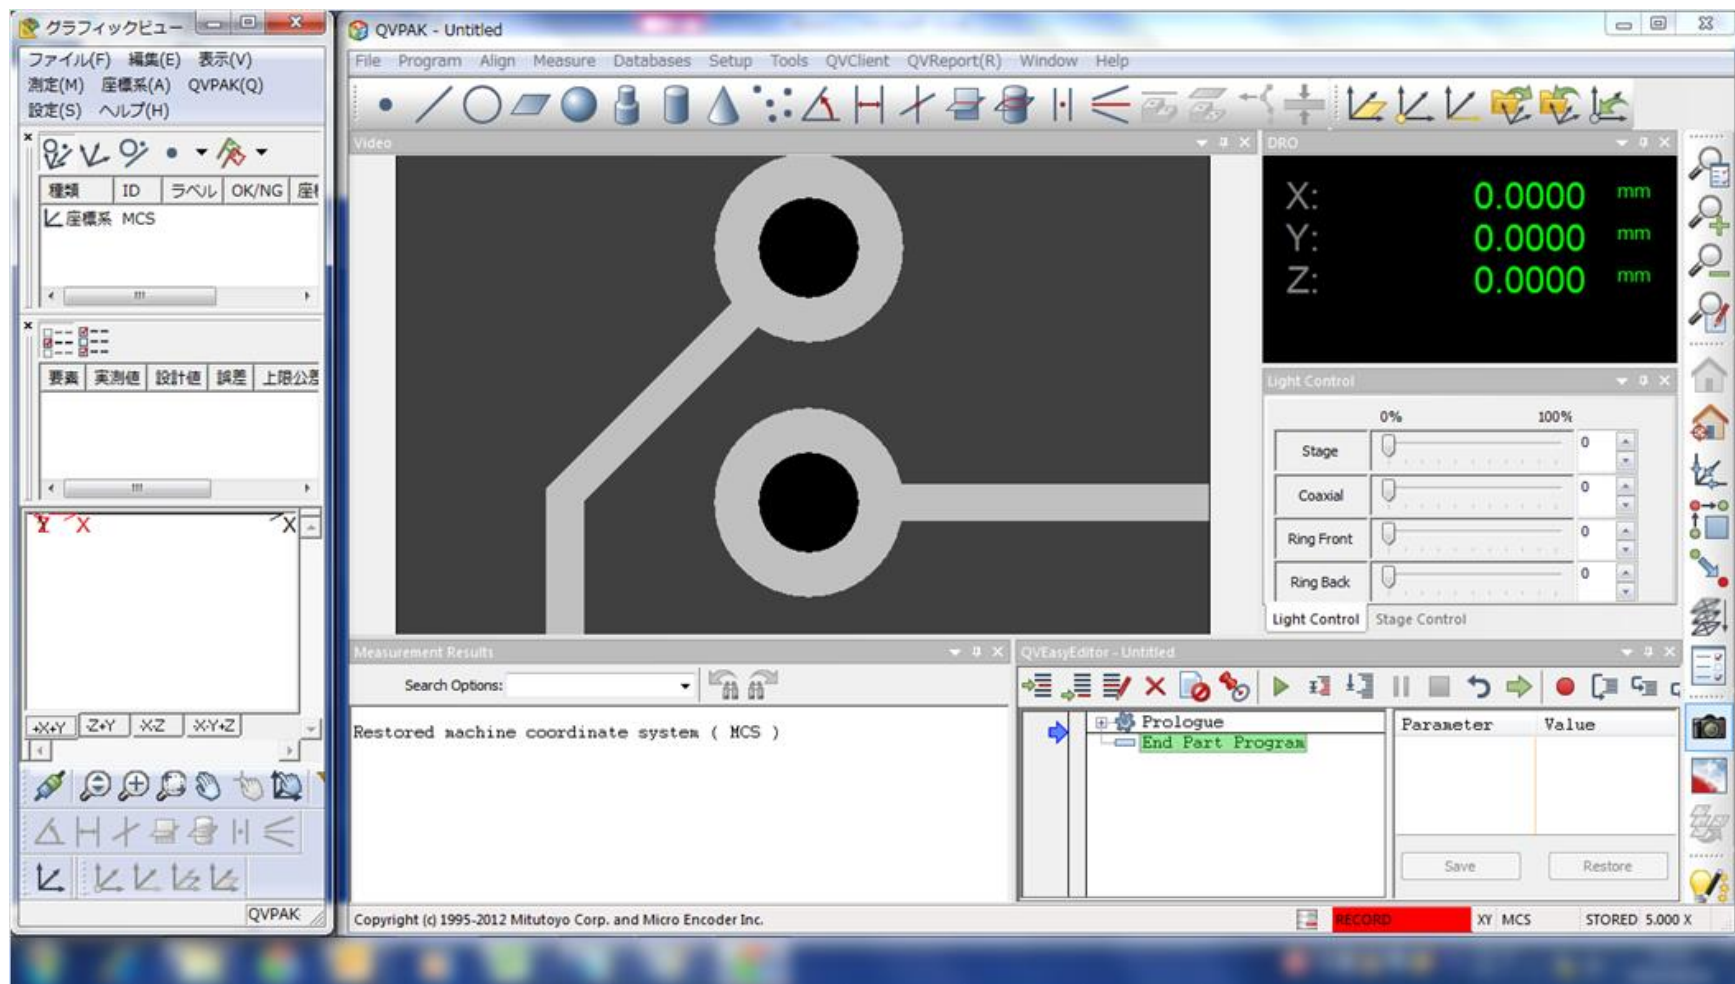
グラフィックビュー
ファイル(F) 編集(E) 表示(V)
測定(M) 座標系(A) QVPAK(Q)
設定(S) ヘルプ(H)

| 種類 | ID | ラベル | OK/NG | 座 |
|---|---|---|---|---|
| 座標系 | MCS | | | |

| 要素 | 実測値 | 設計値 | 誤差 | 上限公差 |
|---|---|---|---|---|

Y X
X
+X+Y Z+Y X-Z X-Y+Z
QVPAK

QVPAK - Untitled
File Program Align Measure Databases Setup Tools QVClient QVReport(R) Window Help

Video

DRO
X: 0.0000 mm
Y: 0.0000 mm
Z: 0.0000 mm

Light Control
0% 100%
Stage 0
Coaxial 0
Ring Front 0
Ring Back 0
Light Control Stage Control

Measurement Results
Search Options:
Restored machine coordinate system ( MCS )

QVEasyEditor - Untitled
Prologue
End Part Program
Parameter Value
Save Restore

Copyright (c) 1995-2012 Mitutoyo Corp. and Micro Encoder Inc. RECORD XY MCS STORED 5.000 X